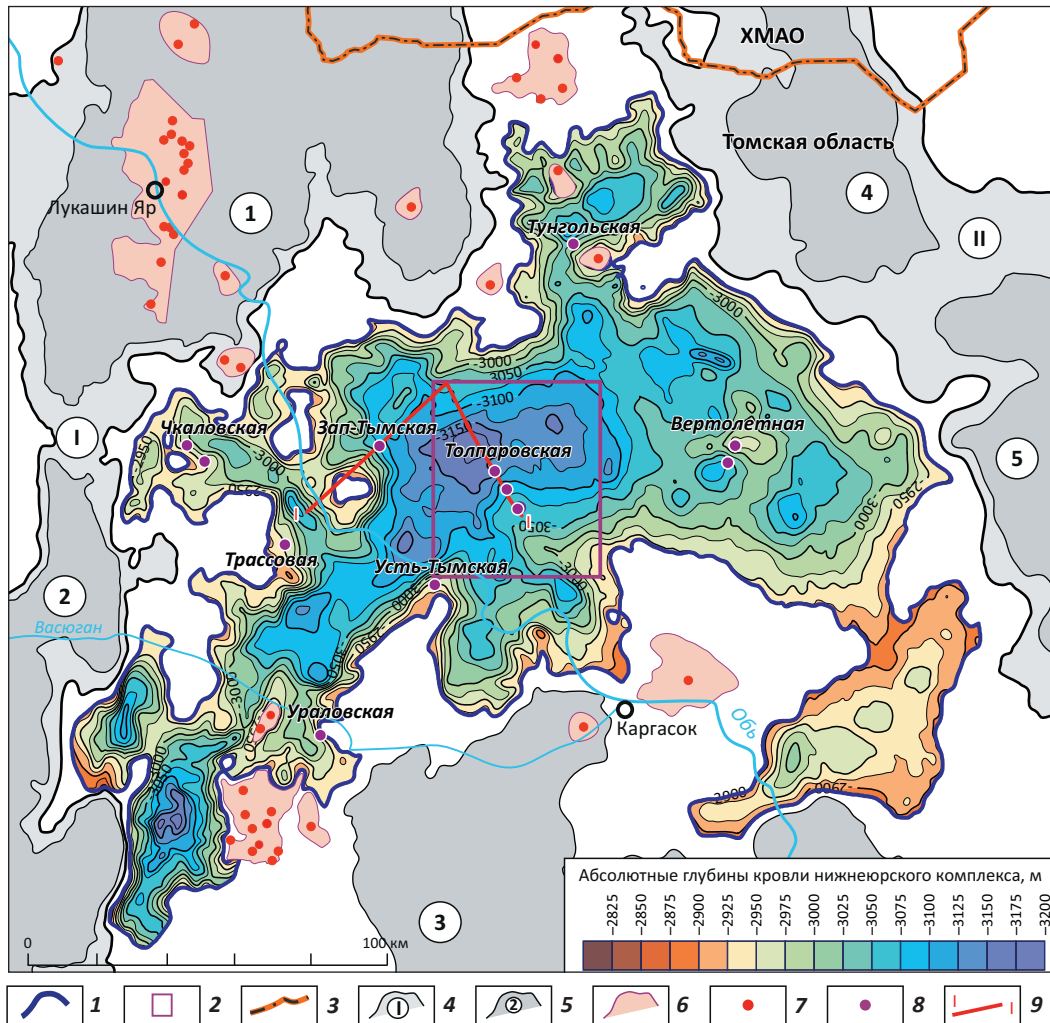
ХМАО
Томская область
Лукашин Яр
1
4
II
I
5
2
3
Тунгольская
Чкаловская
Зап-Тымская
Толпаровская
Вертолётная
Трассовая
Усть-Тымская
Уральская
Каргасок
Васюган
Обь
-3000
-3050
-3100
-3150
-3000
-2950
-3000
-2950
-3000
-2950
-3000
-2900
-2950
-3000
-2900
I
I
0
100 км
Абсолютные глубины кровли нижнеюрского комплекса, м
-2825
-2850
-2875
-2900
-2925
-2950
-2975
-3000
-3025
-3050
-3075
-3100
-3125
-3150
-3175
-3200
1
2
3
4
5
6
7
8
9